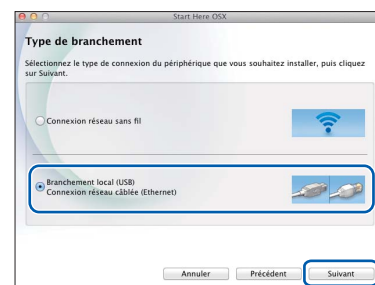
Start Here OSX

Type de branchement

Sélectionnez le type de connexion du périphérique que vous souhaitez installer, puis cliquez sur Suivant.

Connexion réseau sans fil

Branchement local (USB)
Connexion réseau câblée (Ethernet)

Annuler Précédent Suivant